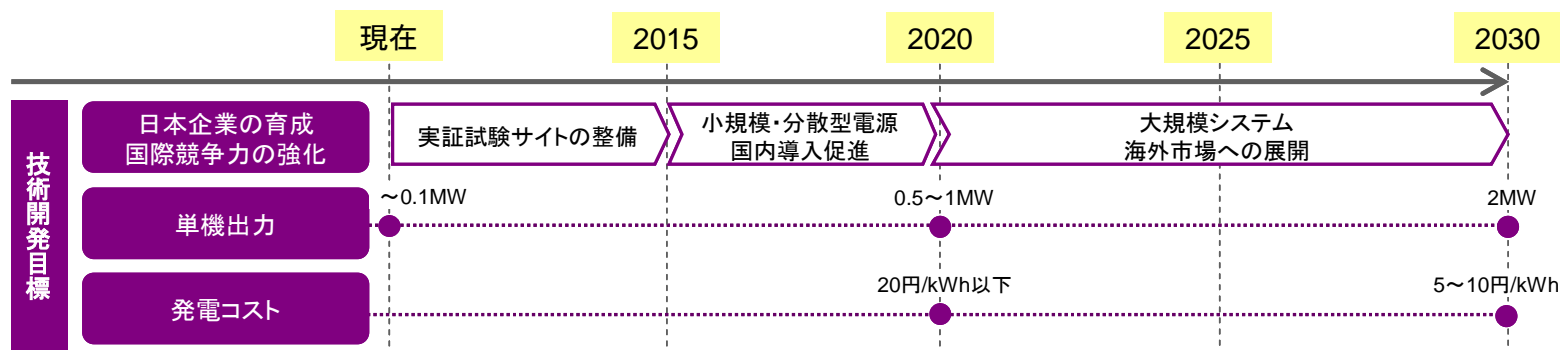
現在
2015
2020
2025
2030

技術開発目標

日本企業の育成
国際競争力の強化

実証試験サイトの整備

小規模・分散型電源
国内導入促進

大規模システム
海外市場への展開

単機出力

～0.1MW
0.5～1MW
2MW

発電コスト

20円/kWh以下
5～10円/kWh